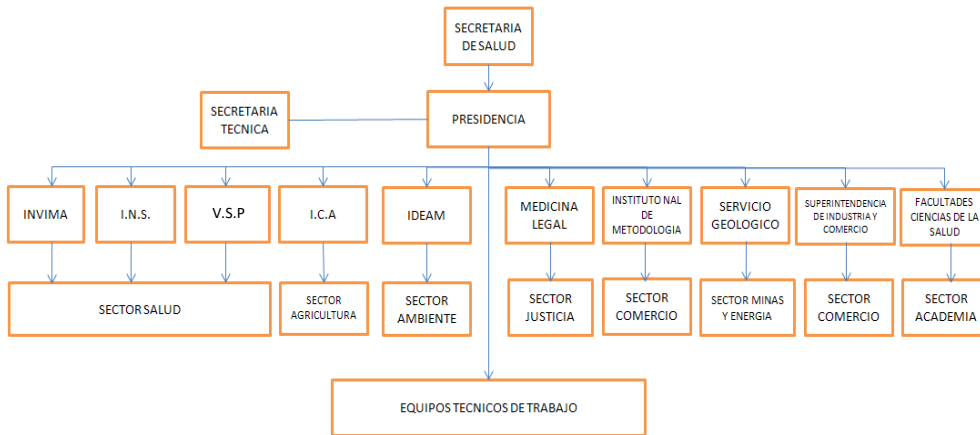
SECRETARIA DE SALUD

SECRETARIA TECNICA

PRESIDENCIA

INVIMA

I.N.S.

V.S.P

I.C.A

IDEAM

MEDICINA LEGAL

INSTITUTO NAL DE METODOLOGIA

SERVICIO GEOLOGICO

SUPERINTENDENCIA DE INDUSTRIA Y COMERCIO

FACULTADES CIENCIAS DE LA SALUD

SECTOR SALUD

SECTOR AGRICULTURA

SECTOR AMBIENTE

SECTOR JUSTICIA

SECTOR COMERCIO

SECTOR MINAS Y ENERGIA

SECTOR COMERCIO

SECTOR ACADEMIA

EQUIPOS TECNICOS DE TRABAJO